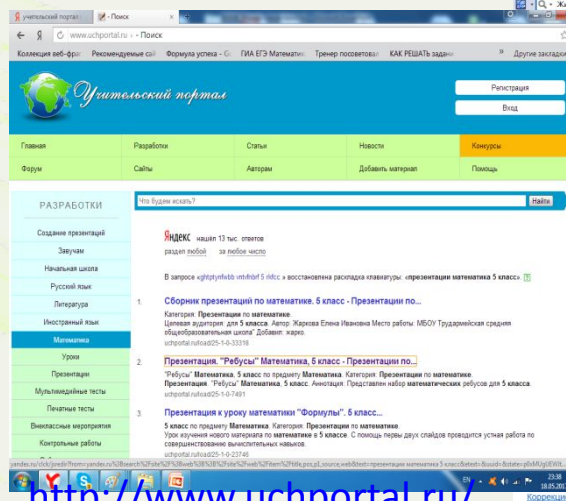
Учительский портал | Поиск
www.uchportal.ru › Поиск
Коллекция веб-фраг Рекомендуемые сай Формула успеха - Ги ГИА ЕГЭ Математик Тренер посоветовал КАК РЕШАТЬ задани » Другие закладки

Учительский портал
Регистрация
Вход

Главная | Разработки | Статьи | Новости | Конкурсы
Форум | Сайты | Авторам | Добавить материал | Помощь

РАЗРАБОТКИ
Создание презентаций
Завучам
Начальная школа
Русский язык
Литература
Иностранный язык
Математика
Уроки
Презентации
Мультимедийные тесты
Печатные тесты
Внеклассные мероприятия
Контрольные работы

Что будем искать? Найти

Яндекс нашлл 13 тыс. ответов
раздел любой за любое число

В запросе «ghtpttynfwbb vfntvfnbrf 5 rkfcc» восстановлена раскладка клавиатуры: «презентации математика 5 класс».

1. Сборник презентаций по математике. 5 класс - Презентации по...
Категория: Презентации по математике.
Целевая аудитория: для 5 класса. Автор: Жаркова Елена Ивановна Место работы: МБОУ Трударимская средняя общеобразовательная школа" Добавил: жарко.
uchportal.ru/load/25-1-0-33316

2. Презентация. "Ребусы" Математика, 5 класс - Презентации по...
"Ребусы" Математика, 5 класс по предмету Математика. Категория: Презентации по математике. Презентация. "Ребусы" Математика, 5 класс. Аннотация: Представлен набор математических ребусов для 5 класса.
uchportal.ru/load/25-1-0-7491

3. Презентация к уроку математики "Формулы". 5 класс...
5 класс по предмету Математика. Категория: Презентации по математике.
Урок изучения нового материала по математике в 5 классе. С помощью первых двух слайдов проводится устная работа по совершенствованию вычислительных навыков.
uchportal.ru/load/25-1-0-23748

http://www.uchportal.ru/